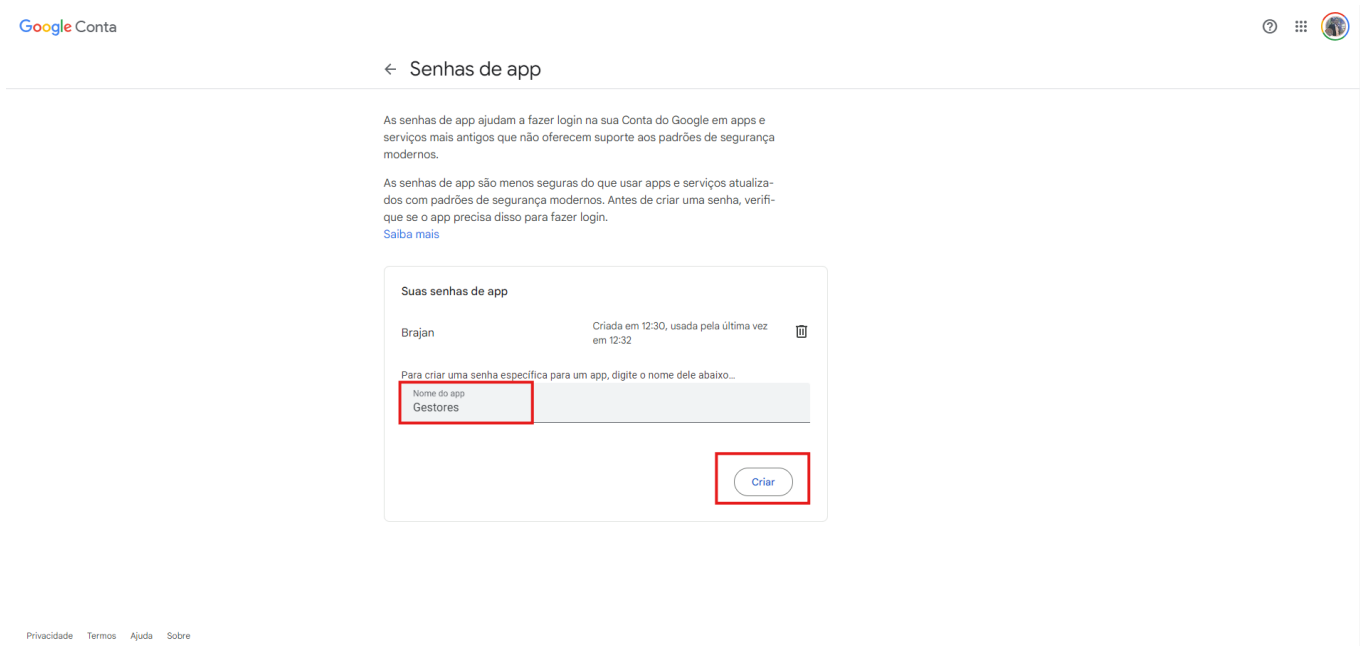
Google Conta

← Senhas de app

As senhas de app ajudam a fazer login na sua Conta do Google em apps e serviços mais antigos que não oferecem suporte aos padrões de segurança modernos.

As senhas de app são menos seguras do que usar apps e serviços atualizados com padrões de segurança modernos. Antes de criar uma senha, verifique se o app precisa disso para fazer login.
Saiba mais

Suas senhas de app

Brajan

Criada em 12:30, usada pela última vez em 12:32

Para criar uma senha específica para um app, digite o nome dele abaixo...

Nome do app
Gestores

Criar

Privacidade Termos Ajuda Sobre